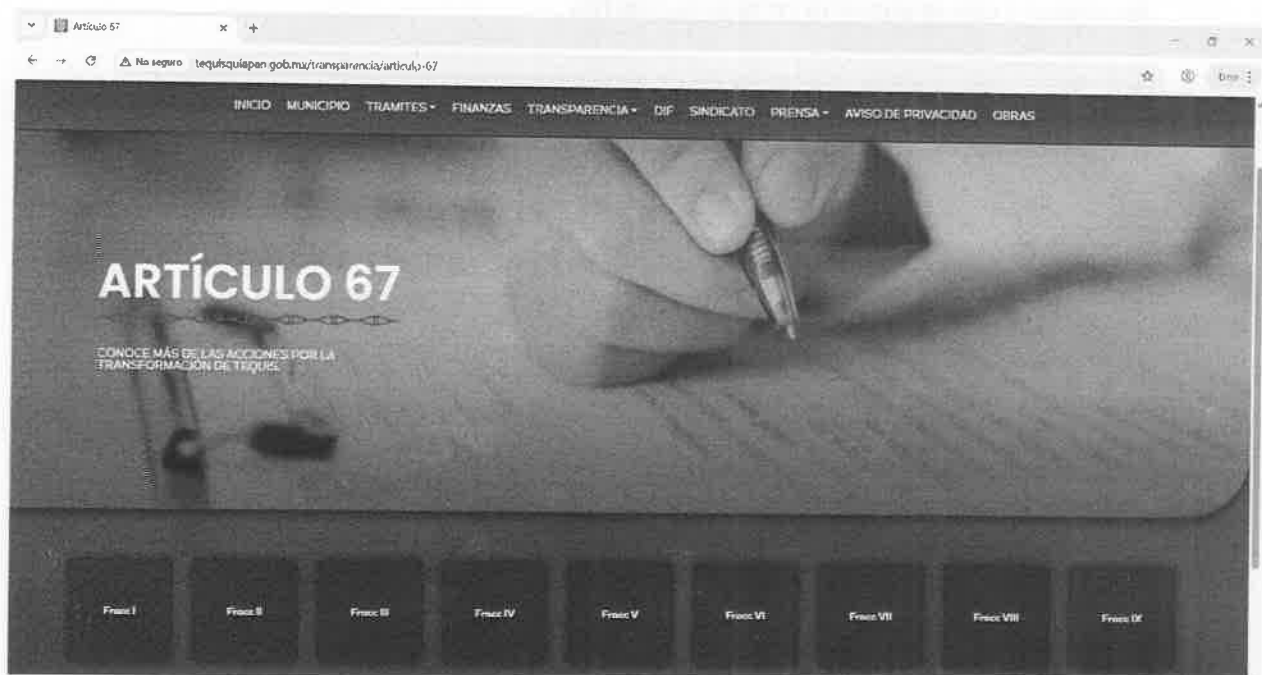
Artículo 67

No seguro tequisquiapan.gob.mx/transparencia/articulo-67

INICIO MUNICIPIO TRAMITES FINANZAS TRANSPARENCIA DIF SINDICATO PRENSA AVISO DE PRIVACIDAD OBRAS

ARTÍCULO 67

CONOCE MÁS DE LAS ACCIONES POR LA TRANSFORMACIÓN DE TEQUIS.

Fracc I

Fracc II

Fracc III

Fracc IV

Fracc V

Fracc VI

Fracc VII

Fracc VIII

Fracc IX